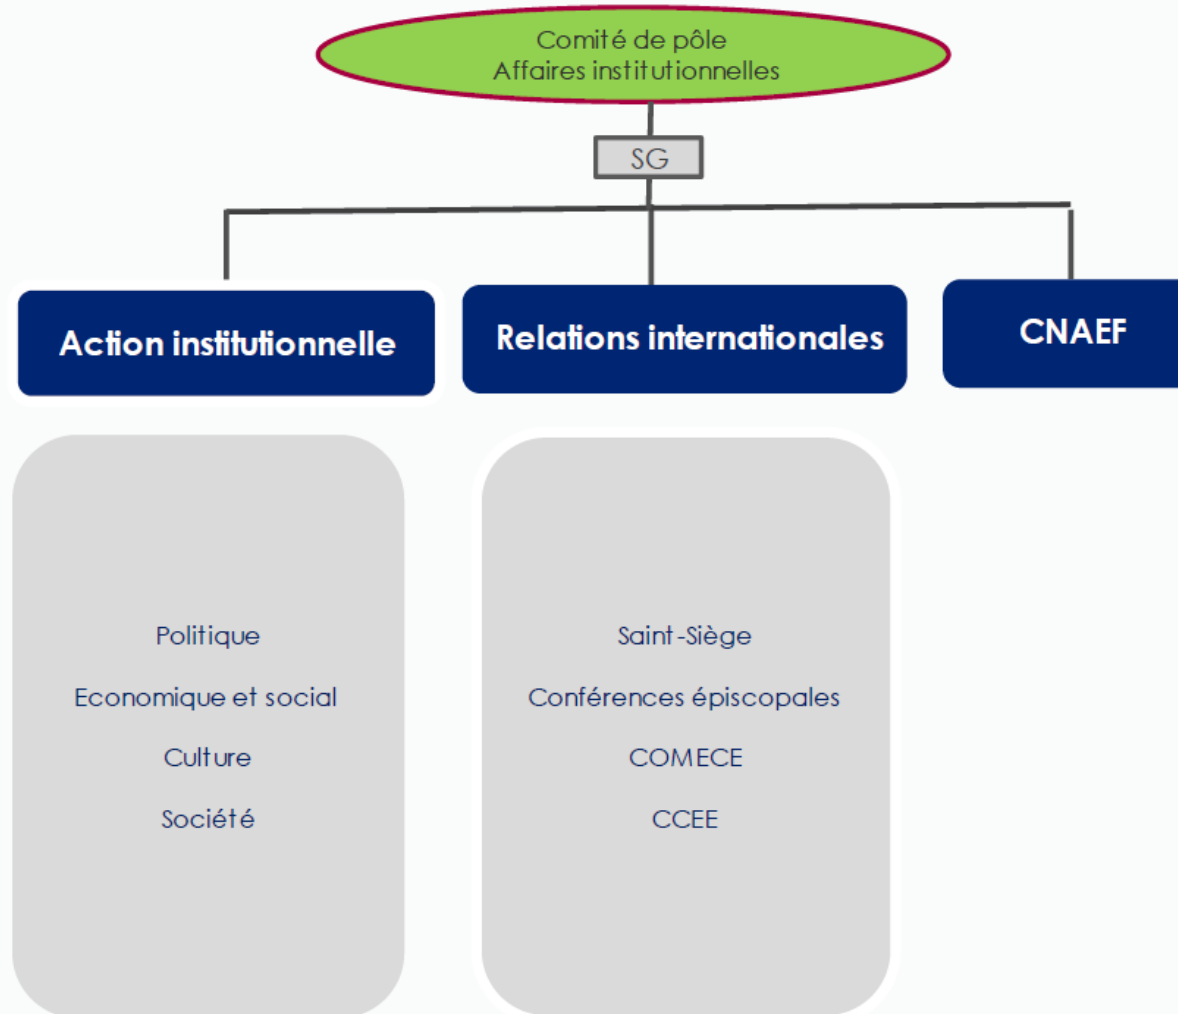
Comité de pôle
Affaires institutionnelles

SG

Action institutionnelle

Relations internationales

CNAEF

Politique

Economique et social

Culture

Société

Saint-Siège

Conférences épiscopales

COMECE

CCEE